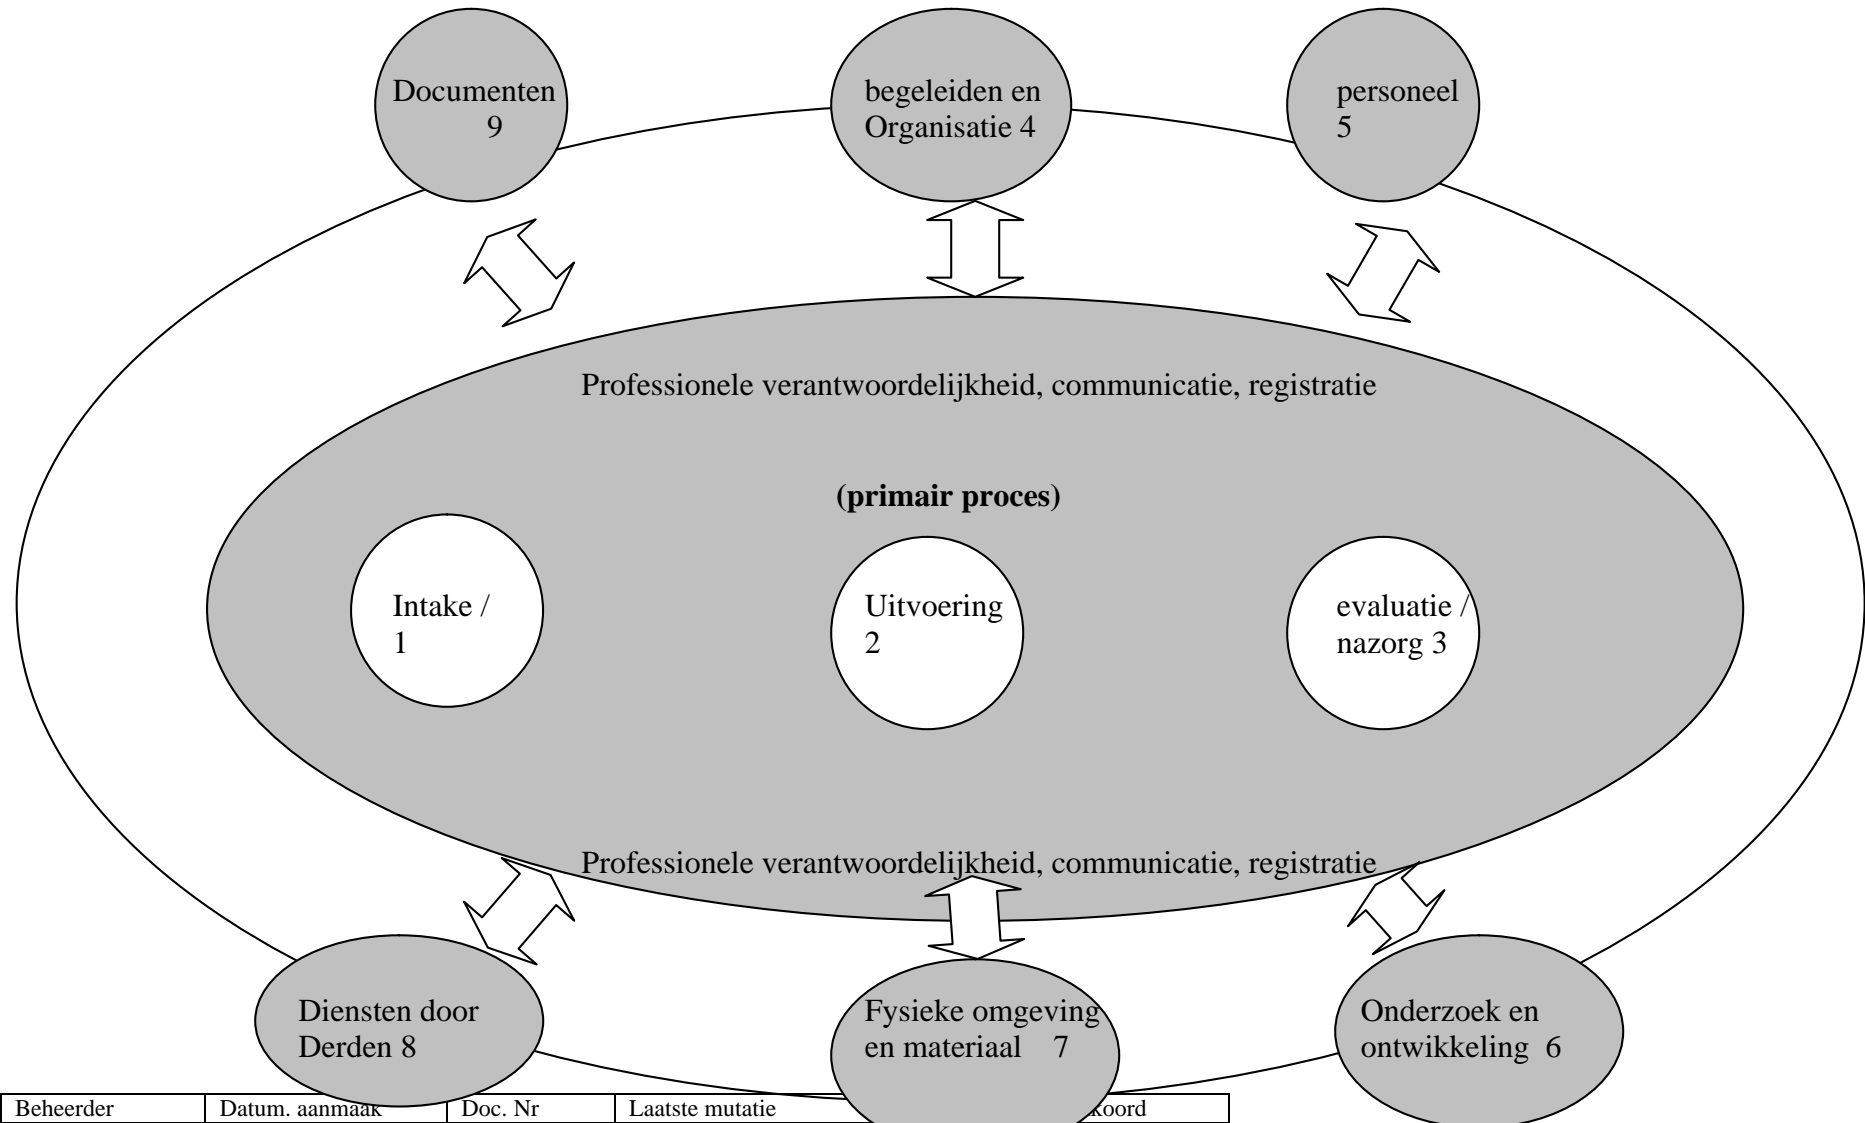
Documenten 9

begeleiden en Organisatie 4

personeel 5

Professionele verantwoordelijkheid, communicatie, registratie

**(primair proces)**

Intake / 1

Uitvoering 2

evaluatie / nazorg 3

Professionele verantwoordelijkheid, communicatie, registratie

Diensten door Derden 8

Fysieke omgeving en materiaal 7

Onderzoek en ontwikkeling 6

| Beheerder | Datum. aanmaak | Doc. Nr | Laatste mutatie | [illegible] | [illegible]koord |